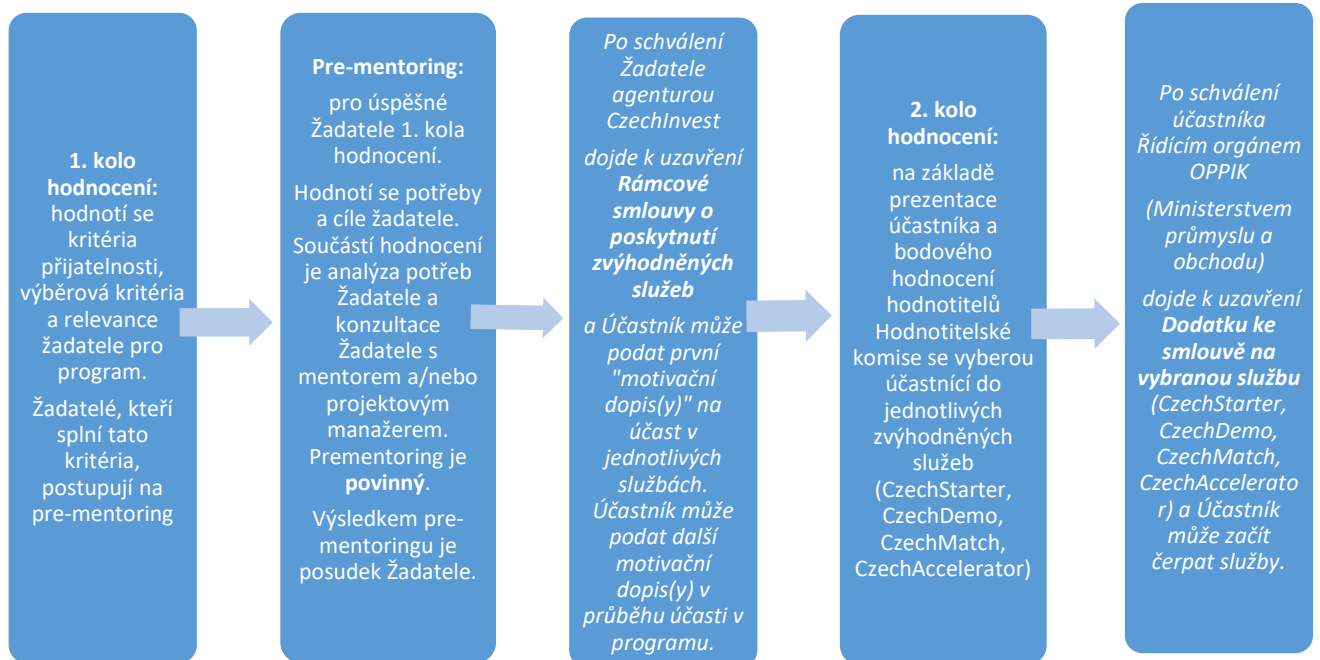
**1. kolo hodnocení:** hodnotí se kritéria přijatelnosti, výběrová kritéria a relevance žadatele pro program.

Žadatelé, kteří splní tato kritéria, postupují na pre-mentoring

**Pre-mentoring:** pro úspěšné Žadatele 1. kola hodnocení.

Hodnotí se potřeby a cíle žadatele. Součástí hodnocení je analýza potřeb Žadatele a konzultace Žadatele s mentorem a/nebo projektovým manažerem. Prementoring je **povinný**.

Výsledkem pre-mentoringu je posudek Žadatele.

*Po schválení Žadatele agenturou CzechInvest*

*dojde k uzavření* ***Rámcové smlouvy o poskytnutí zvýhodněných služeb***

*a Účastník může podat první "motivační dopis(y)" na účast v jednotlivých službách. Účastník může podat další motivační dopis(y) v průběhu účasti v programu.*

**2. kolo hodnocení:** na základě prezentace účastníka a bodového hodnocení hodnotitelů Hodnotitelské komise se vyberou účastníci do jednotlivých zvýhodněných služeb (CzechStarter, CzechDemo, CzechMatch, CzechAccelerator)

*Po schválení účastníka Řídícím orgánem OPPIK*

*(Ministerstvem průmyslu a obchodu)*

*dojde k uzavření* ***Dodatku ke smlouvě na vybranou službu*** *(CzechStarter, CzechDemo, CzechMatch, CzechAccelerator) a Účastník může začít čerpat služby.*